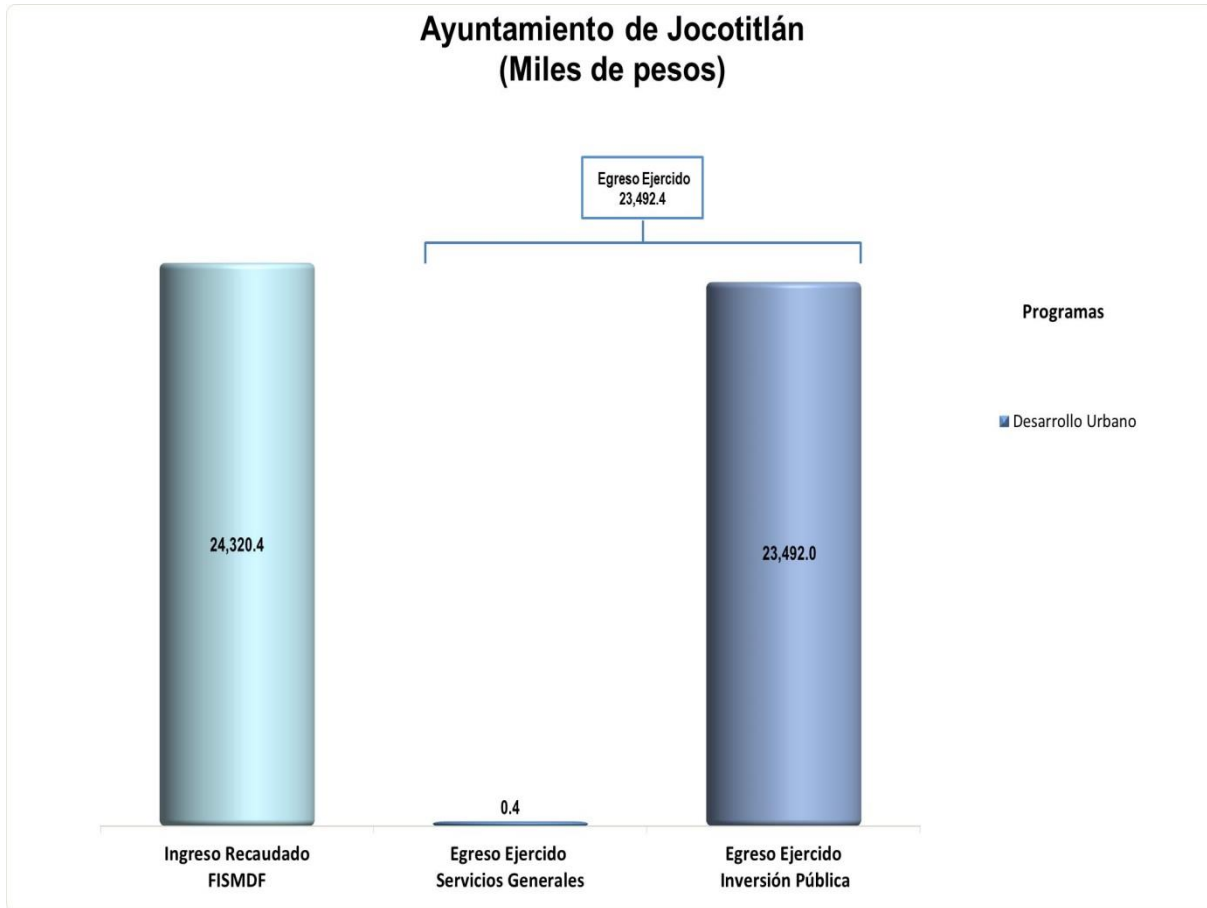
Ayuntamiento de Jocotitlán
(Miles de pesos)

Egreso Ejercido
23,492.4

Programas

Desarrollo Urbano

24,320.4

0.4

23,492.0

Ingreso Recaudado
FISMDF

Egreso Ejercido
Servicios Generales

Egreso Ejercido
Inversión Pública